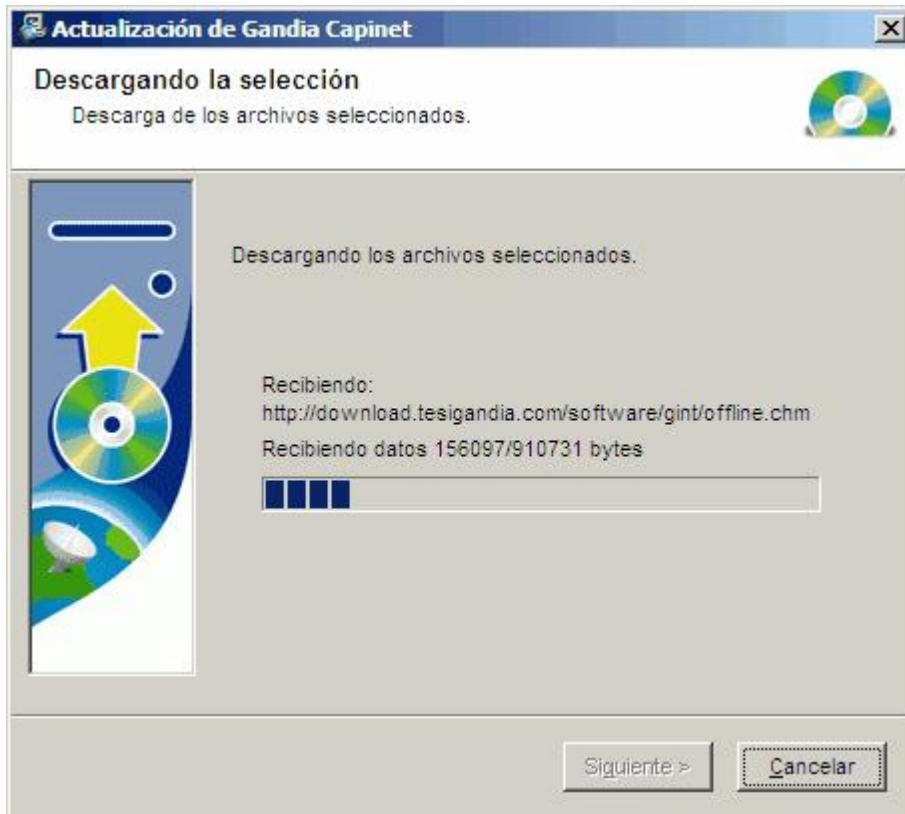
Actualización de Gandia Capinet

Descargando la selección
Descarga de los archivos seleccionados.

Descargando los archivos seleccionados.

Recibiendo:
http://download.tesigandia.com/software/gint/offline.chm

Recibiendo datos 156097/910731 bytes

Siguiente >

Cancelar